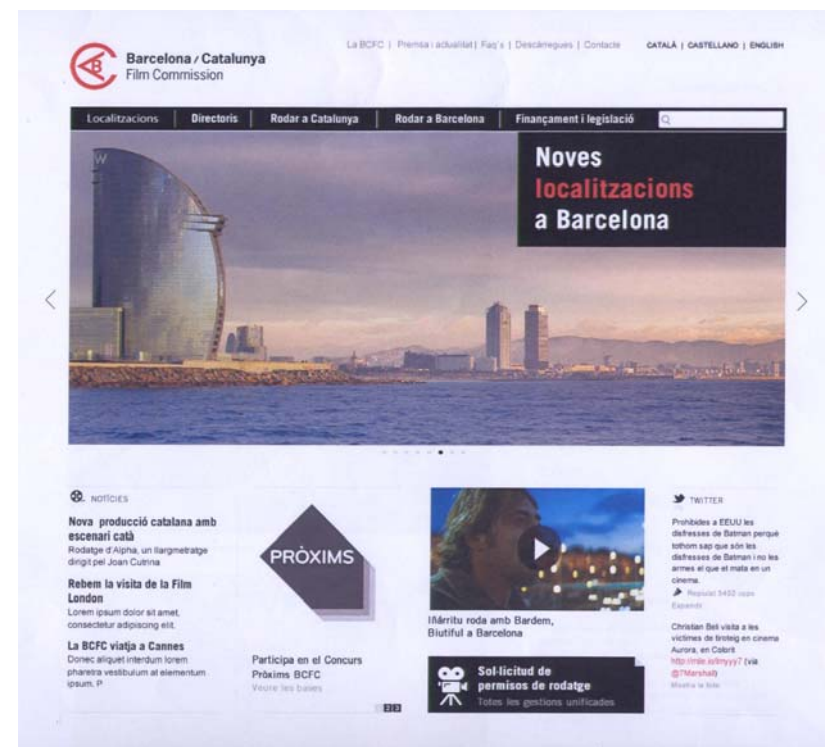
Barcelona / Catalunya
Film Commission

La BCFC | Premsa i actualitat | Faq's | Descàrregues | Contacte

CATALÀ | CASTELLANO | ENGLISH

Localitzacions | Directoris | Rodar a Catalunya | Rodar a Barcelona | Finançament i legislació

Noves
localitzacions
a Barcelona

NOTÍCIES

Nova producció catalana amb escenari català
Rodatge d'Alpha, un llargmetratge dirigit pel Joan Cutrina

Rebem la visita de la Film London
Lorem ipsum dolor sit amet, consectetur adipiscing elit.

La BCFC viatja a Cannes
Donec aliquet interdum lorem pharetra vestibulum at elementum ipsum. P

PRÒXIMS

Participa en el Concurs Pròxims BCFC
Veure les bases

2 3

Iñárritu roda amb Bardem, Biutiful a Barcelona

Sol·licitud de permisos de rodatge
Totes les gestions unificades

TWITTER

Prohibides a EEUU les disfresses de Batman perquè tothom sap que són les disfresses de Batman i no les armes el que et mata en un cinema.
Repiulat 5452 cops
Expandir

Christian Bell visita a les víctimes de tiroteig en cinema Aurora, en Colorit http://mle.is/lmyyy7 (via @7Marshall)
Mostra la foto